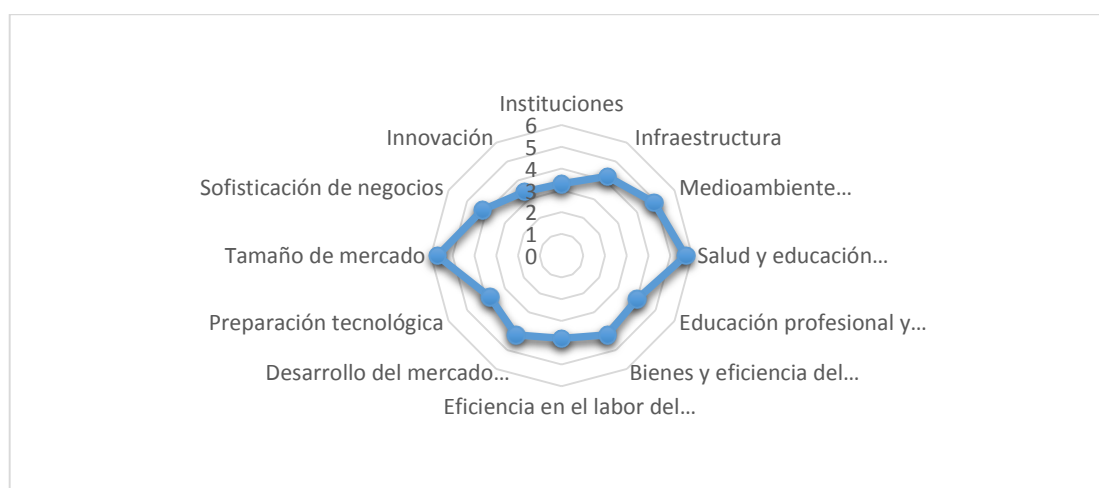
Instituciones
Infraestructura
Medioambiente…
Salud y educación…
Educación profesional y…
Bienes y eficiencia del…
Eficiencia en el labor del…
Desarrollo del mercado…
Preparación tecnológica
Tamaño de mercado
Sofisticación de negocios
Innovación
6
5
4
3
2
1
0